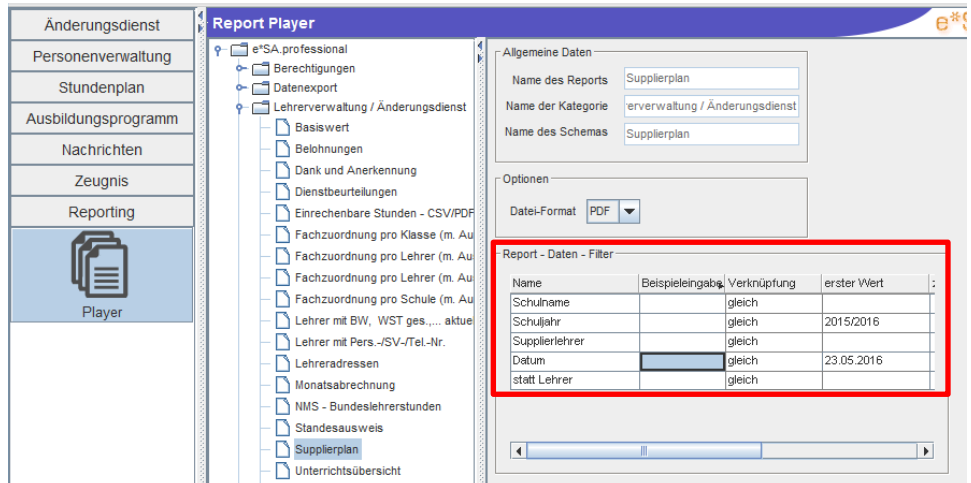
Änderungsdienst
Personenverwaltung
Stundenplan
Ausbildungsprogramm
Nachrichten
Zeugnis
Reporting
Player

Report Player

e*S

e*SA.professional
Berechtigungen
Datenexport
Lehrerverwaltung / Änderungsdienst
Basiswert
Belohnungen
Dank und Anerkennung
Dienstbeurteilungen
Einrechenbare Stunden - CSV/PDF
Fachzuordnung pro Klasse (m. Au
Fachzuordnung pro Lehrer (m. Au
Fachzuordnung pro Lehrer (m. Au
Fachzuordnung pro Schule (m. Au
Lehrer mit BW, WST ges.,... aktue
Lehrer mit Pers.-/SV-/Tel.-Nr.
Lehreradressen
Monatsabrechnung
NMS - Bundeslehrerstunden
Standesausweis
Supplierplan
Unterrichtsübersicht

Allgemeine Daten
Name des Reports: Supplierplan
Name der Kategorie: erverwaltung / Änderungsdienst
Name des Schemas: Supplierplan

Optionen
Datei-Format: PDF

Report - Daten - Filter

| Name | Beispieleingabe | Verknüpfung | erster Wert |
|---|---|---|---|
| Schulname | | gleich | |
| Schuljahr | | gleich | 2015/2016 |
| Supplierlehrer | | gleich | |
| Datum | | gleich | 23.05.2016 |
| statt Lehrer | | gleich | |